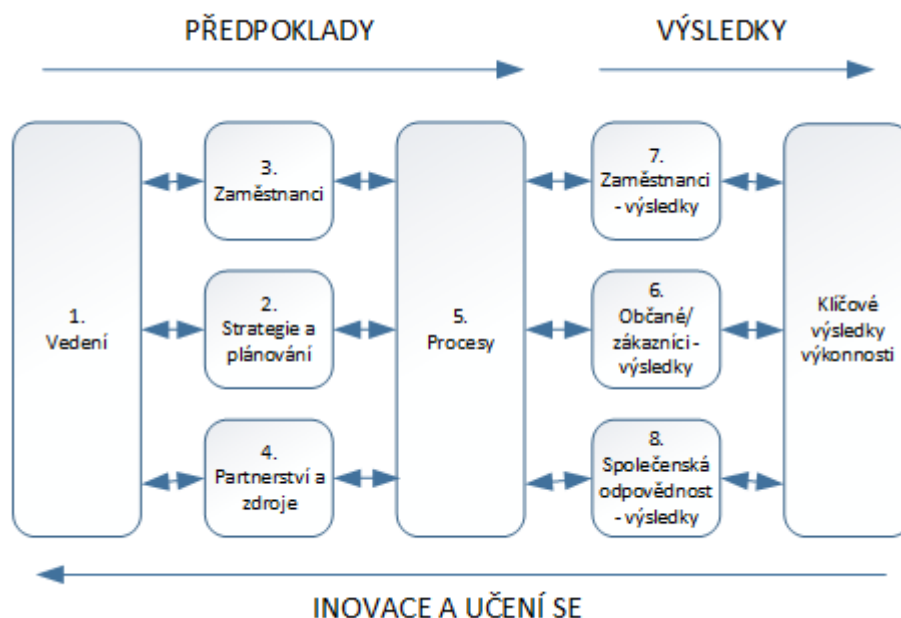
PŘEDPOKLADY

VÝSLEDKY

1.
Vedení

3.
Zaměstnanci

2.
Strategie a plánování

4.
Partnerství a zdroje

5.
Procesy

7.
Zaměstnanci - výsledky

6.
Občané/ zákazníci - výsledky

8.
Společenská odpovědnost - výsledky

Klíčové výsledky výkonnosti

INOVACE A UČENÍ SE